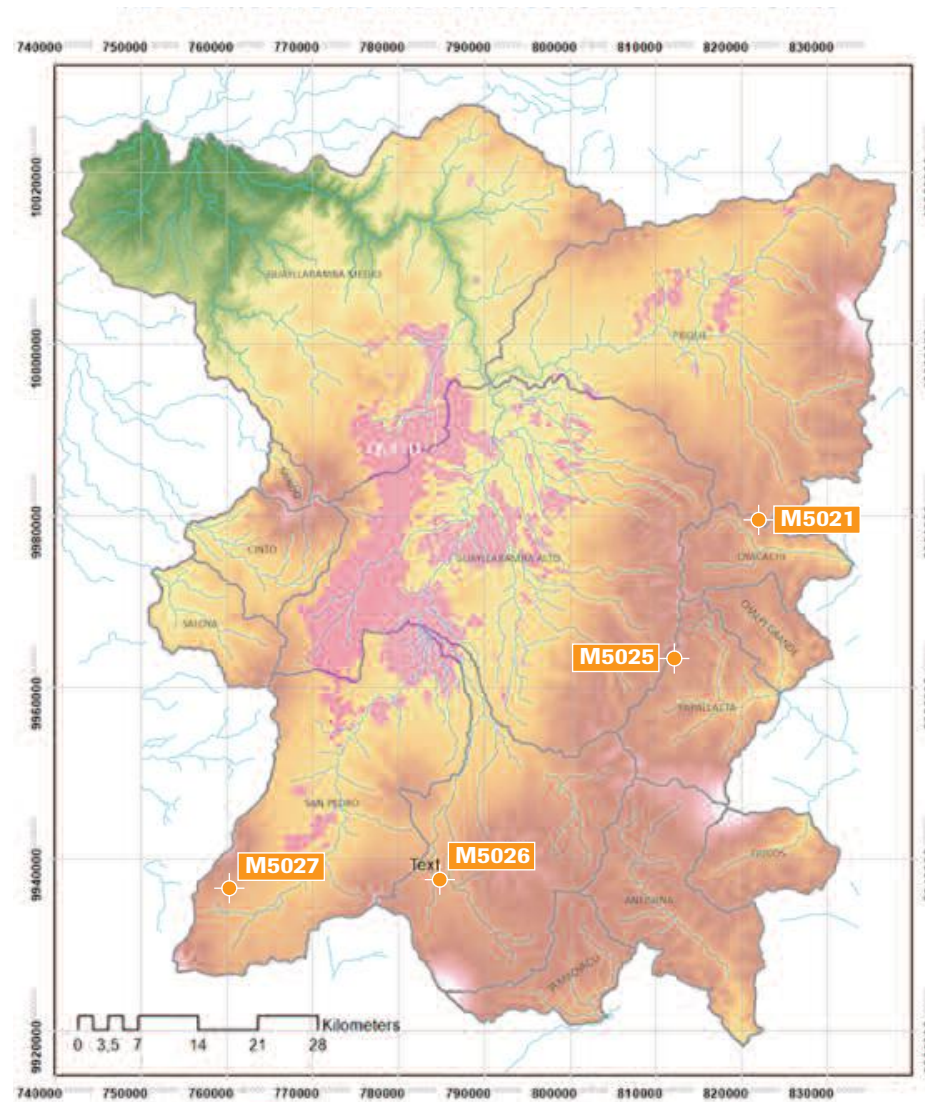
740000 750000 760000 770000 780000 790000 800000 810000 820000 830000

10020000
10000000
9980000
9960000
9940000
9920000

GUAYLLABAMBA MEDIO

PISQUE

QUITO

CINTO

GUAYLLABAMBA ALTO

SALOYA

CHACACHI

CHALPI GRANDE

PAPALLACTA

SAN PEDRO

GUAPAL

ANTISANA

JAMANACU

M5021

M5025

M5026

M5027

Text

0 3,5 7 14 21 28 Kilometers

740000 750000 760000 770000 780000 790000 800000 810000 820000 830000